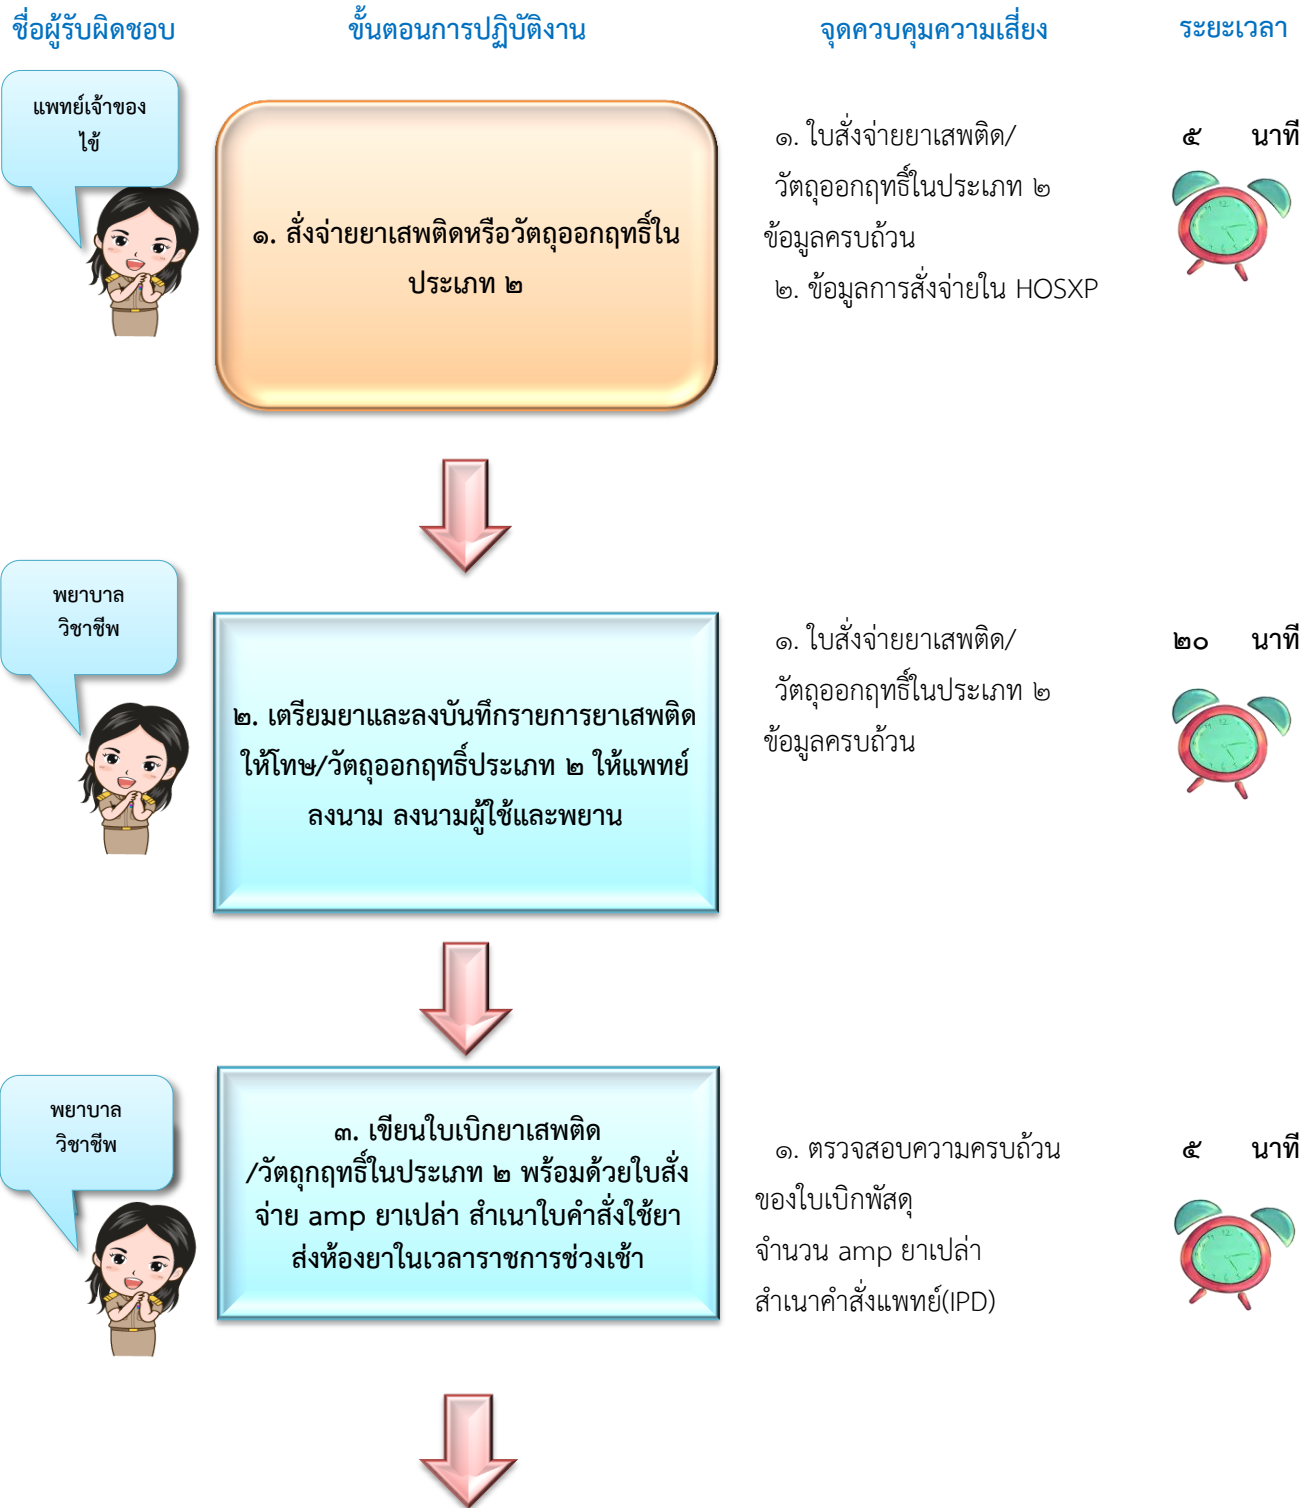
ชื่อผู้รับผิดชอบ
ขั้นตอนการปฏิบัติงาน
จุดควบคุมความเสี่ยง
ระยะเวลา

แพทย์เจ้าของไข้

๑. สั่งจ่ายยาเสพติดหรือวัตถุออกฤทธิ์ในประเภท ๒

๑. ใบสั่งจ่ายยาเสพติด/วัตถุออกฤทธิ์ในประเภท ๒ ข้อมูลครบถ้วน
๒. ข้อมูลการสั่งจ่ายใน HOSXP

๕ นาที

พยาบาลวิชาชีพ

๒. เตรียมยาและลงบันทึกรายการยาเสพติดให้โทษ/วัตถุออกฤทธิ์ประเภท ๒ ให้แพทย์ลงนาม ลงนามผู้ใช้และพยาน

๑. ใบสั่งจ่ายยาเสพติด/วัตถุออกฤทธิ์ในประเภท ๒ ข้อมูลครบถ้วน

๒๐ นาที

พยาบาลวิชาชีพ

๓. เขียนใบเบิกยาเสพติด/วัตถุกฤทธิ์ในประเภท ๒ พร้อมด้วยใบสั่งจ่าย amp ยาเปล่า สำเนาใบคำสั่งใช้ยาส่งห้องยาในเวลาราชการช่วงเช้า

๑. ตรวจสอบความครบถ้วนของใบเบิกพัสดุ
จำนวน amp ยาเปล่า
สำเนาคำสั่งแพทย์(IPD)

๕ นาที